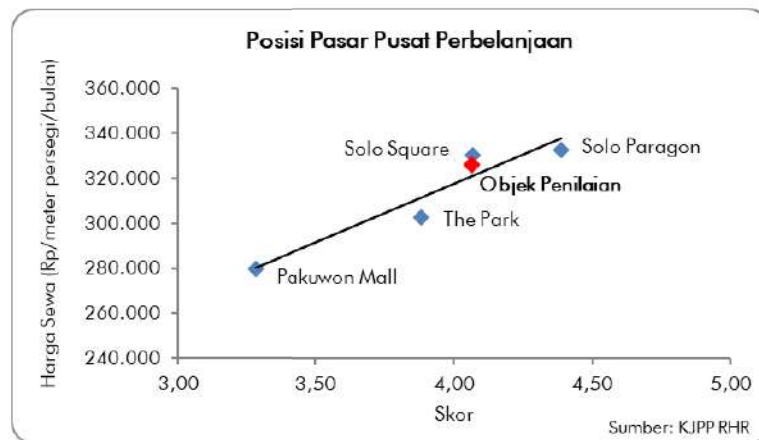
Posisi Pasar Pusat Perbelanjaan

Harga Sewa (Rp/meter persegi/bulan)

360.000
340.000
320.000
300.000
280.000
260.000
240.000

Solo Square
Solo Paragon
Objek Penilaian
The Park
Pakuwon Mall

3,00
3,50
4,00
4,50
5,00

Skor

Sumber: KJPP RHR